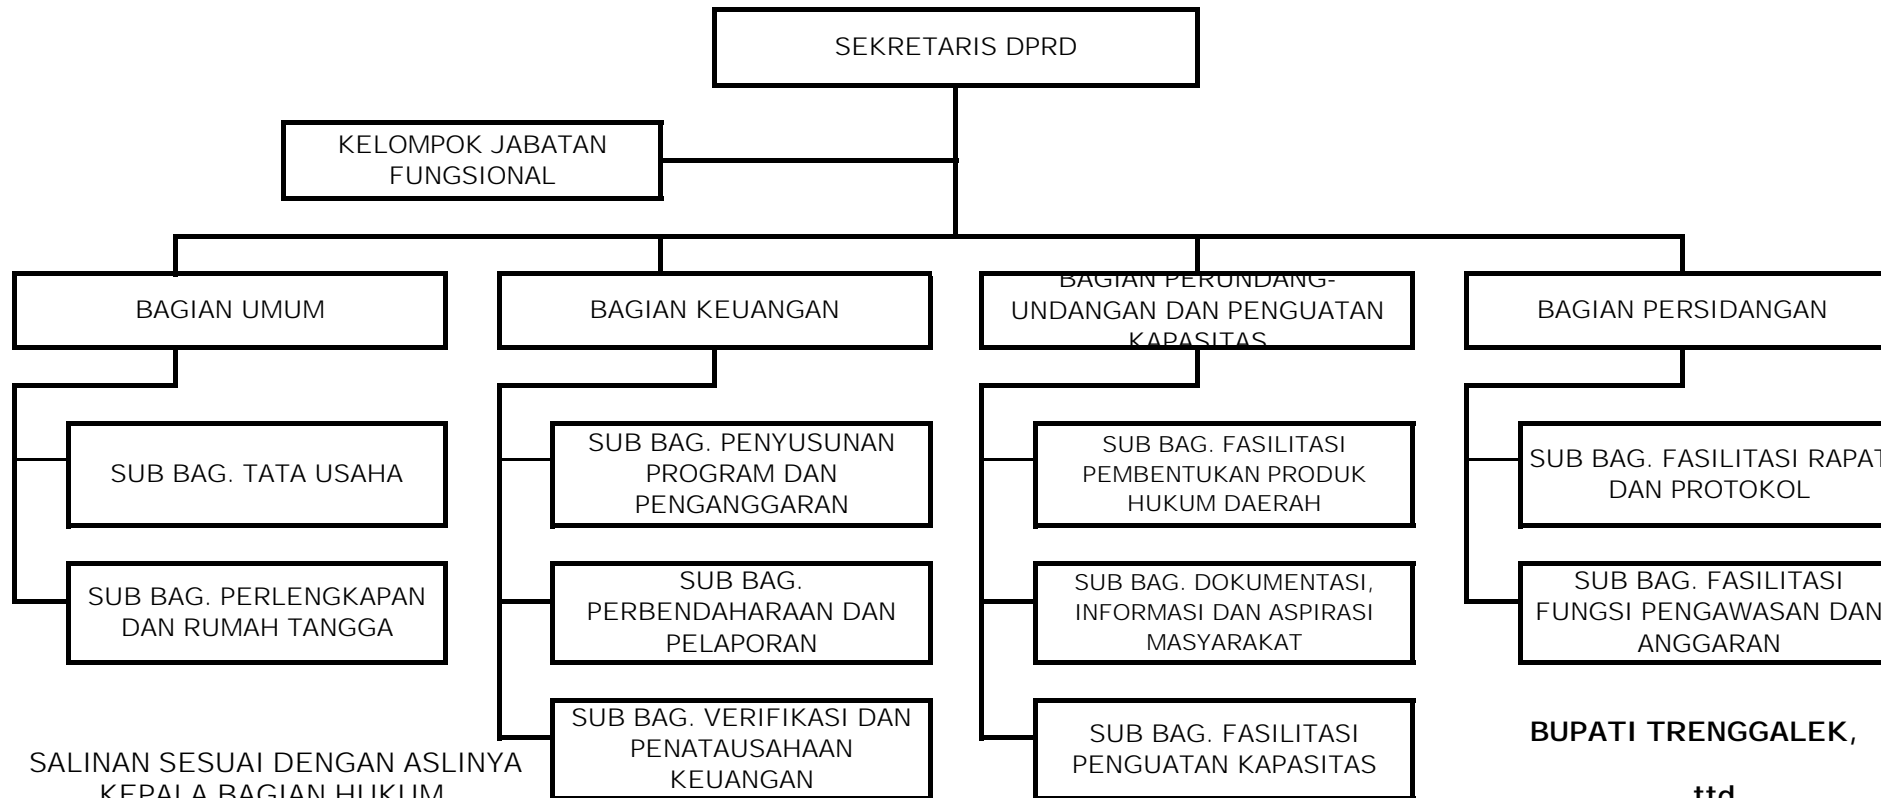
SEKRETARIS DPRD

KELOMPOK JABATAN FUNGSIONAL

BAGIAN UMUM

BAGIAN KEUANGAN

BAGIAN PERUNDANG-UNDANGAN DAN PENGUATAN KAPASITAS

BAGIAN PERSIDANGAN

SUB BAG. TATA USAHA

SUB BAG. PERLENGKAPAN DAN RUMAH TANGGA

SUB BAG. PENYUSUNAN PROGRAM DAN PENGANGGARAN

SUB BAG. PERBENDAHARAAN DAN PELAPORAN

SUB BAG. VERIFIKASI DAN PENATAUSAHAAN KEUANGAN

SUB BAG. FASILITASI PEMBENTUKAN PRODUK HUKUM DAERAH

SUB BAG. DOKUMENTASI, INFORMASI DAN ASPIRASI MASYARAKAT

SUB BAG. FASILITASI PENGUATAN KAPASITAS

SUB BAG. FASILITASI RAPAT DAN PROTOKOL

SUB BAG. FASILITASI FUNGSI PENGAWASAN DAN ANGGARAN

SALINAN SESUAI DENGAN ASLINYA
KEPALA BAGIAN HUKUM

BUPATI TRENGGALEK,

ttd